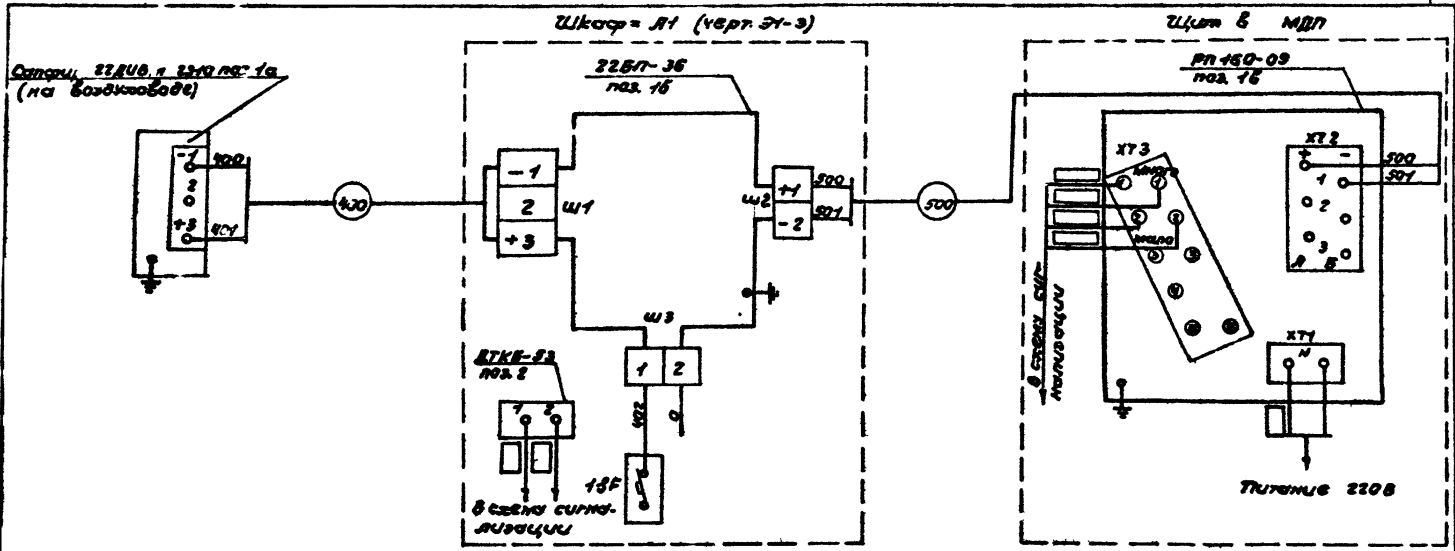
Шкаф Я1 (черт. ЭТ-3)

Щит в МДП

Датчик 22ДИВ, п. 2310 поз. 1а
(на воздуховоде)

-1
2
+3
400
401

400

22БП-36
поз. 1б

-1
2
+3
Ш1

Ш2
+1
-2
500
501

Ш3
1
2
402

ДТКБ-53
поз. 2
1
2

18F

В схему сигнализации

500

РП 160-09
поз. 1б

ХТ3
много
мало

ХТ2
+
-
500
501
1
2
3
А
Б

В схему сигнализации

ХТ1
N

Питание 220В